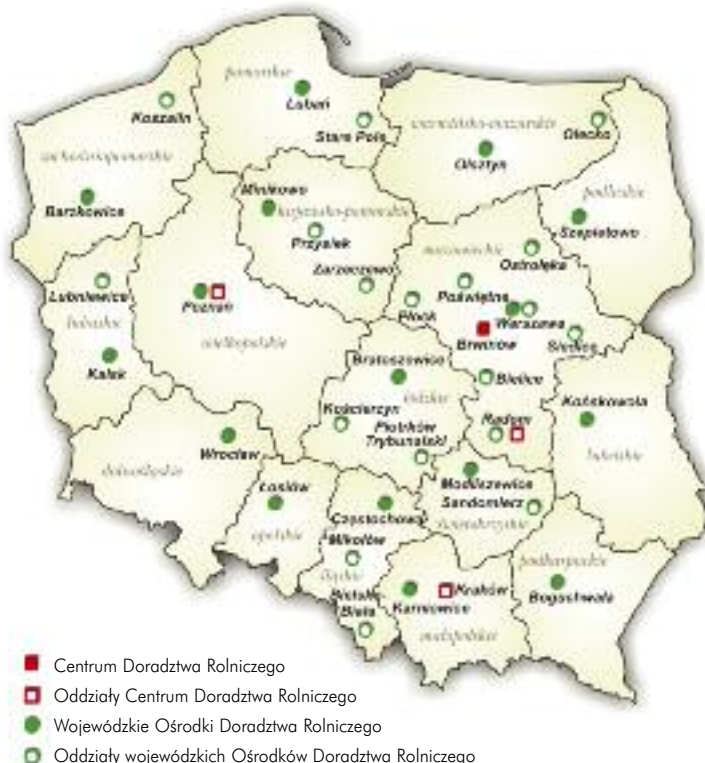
pomorskie
Koszalin
Lubań
Stare Pole
warmińsko-mazurskie
Olecko
Olsztyn
zachodniopomorskie
podlaskie
Barzkowice
Minikowo
kujawsko-pomorskie
Szepietowo
Przysiek
mazowieckie
Ostrołęka
Zarzeczewo
Lubniewice
Poznań
Poświętne
Płock
Warszawa
Brwinów
Siedlce
lubuskie
wielkopolskie
Kalsk
Bratoszewice
łódzkie
Bielice
Końskowola
Kościerzyn
Piotrków Trybunalski
Radom
lubelskie
Wrocław
Modliszewice
Sandomierz
dolnośląskie
Łosiów
opolskie
Częstochowa
świętokrzyskie
Mikołów
śląskie
podkarpackie
Kraków
Bielsko Biała
Karniowice
Boguchwała
małopolskie

Centrum Doradztwa Rolniczego
Oddziały Centrum Doradztwa Rolniczego
Wojewódzkie Ośrodki Doradztwa Rolniczego
Oddziały wojewódzkich Ośrodków Doradztwa Rolniczego